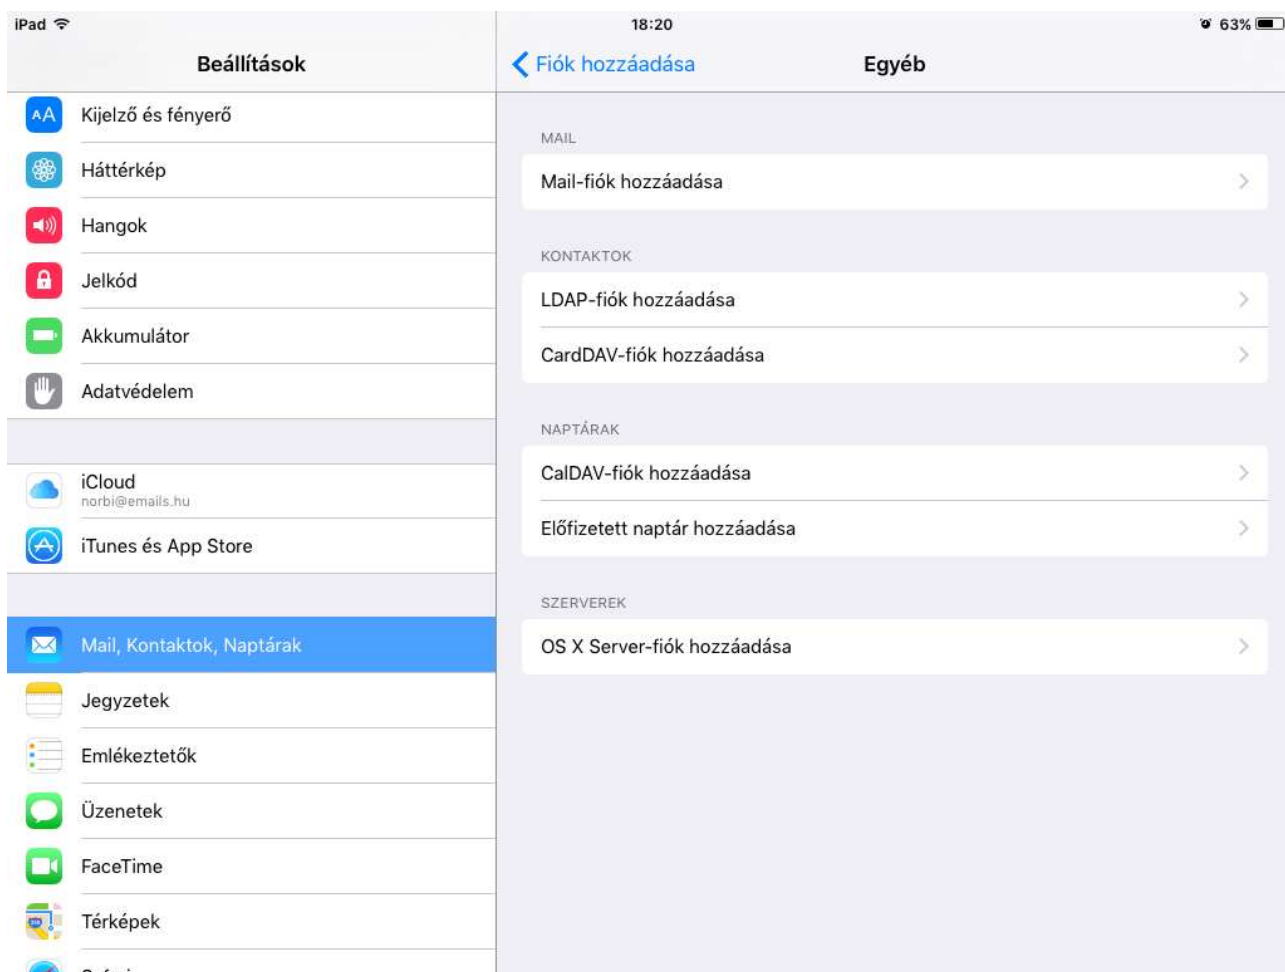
iPad
18:20
63%

Beállítások

AA
Kijelző és fényerő
Háttérkép
Hangok
Jelkód
Akkumulátor
Adatvédelem

iCloud
norbi@emails.hu
iTunes és App Store

Mail, Kontaktok, Naptárak
Jegyzetek
Emlékeztetők
Üzenetek
FaceTime
Térképek
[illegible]

Fiók hozzáadása
Egyéb

MAIL
Mail-fiók hozzáadása

KONTAKTOK
LDAP-fiók hozzáadása
CardDAV-fiók hozzáadása

NAPTÁRAK
CalDAV-fiók hozzáadása
Előfizetett naptár hozzáadása

SZERVEREK
OS X Server-fiók hozzáadása